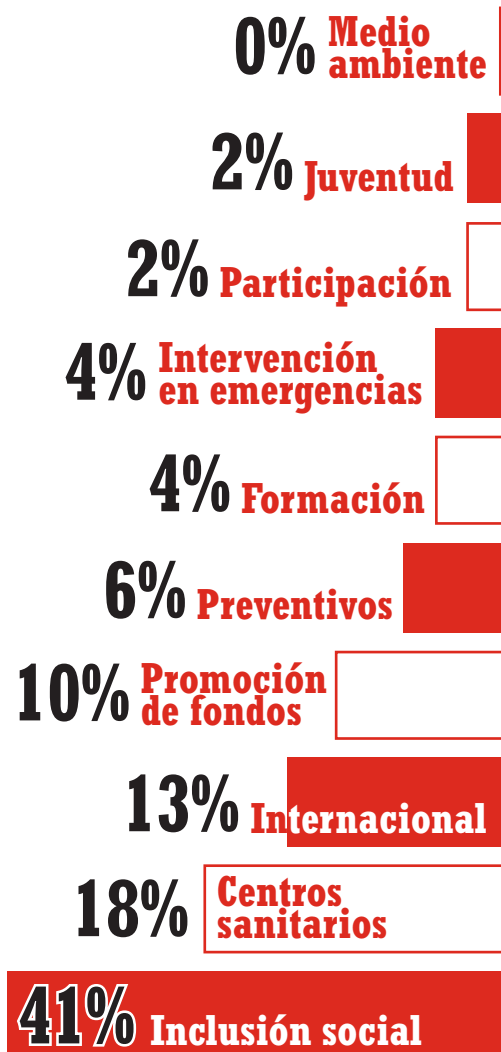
0% Medio ambiente

2% Juventud

2% Participación

4% Intervención en emergencias

4% Formación

6% Preventivos

10% Promoción de fondos

13% Internacional

18% Centros sanitarios

41% Inclusión social